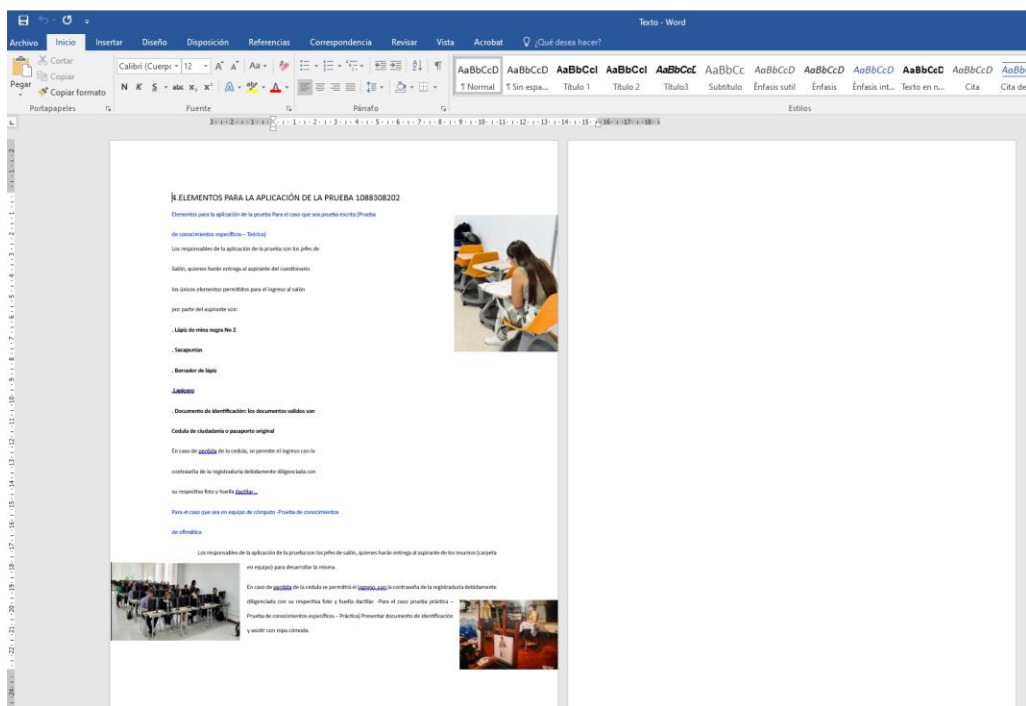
Texto - Word

Archivo Inicio Insertar Diseño Disposición Referencias Correspondencia Revisar Vista Acrobat ¿Qué desea hacer?

Cortar Copiar Pegar Copiar formato Portapapeles

Calibri (Cuerpo) 12 Fuente

Párrafo

AaBbCcD ¶ Normal AaBbCcD ¶ Sin espa... AaBbCcI Título 1 AaBbCcI Título 2 AaBbCcD Título3 AaBbCc Subtítulo AaBbCcD Énfasis sutil AaBbCcD Énfasis AaBbCcD Énfasis int... AaBbCcD Texto en n... AaBbCcD Cita AaBb Cita de

Estilos

4.ELEMENTOS PARA LA APLICACIÓN DE LA PRUEBA 1088308202

Elementos para la aplicación de la prueba Para el caso que sea prueba escrita (Prueba

de conocimientos específicos – Teórica)

Los responsables de la aplicación de la prueba son los jefes de

Salón, quienes harán entrega al aspirante del cuadernario.

los únicos elementos permitidos para el ingreso al salón

por parte del aspirante son:

. Lápiz de mina negra No 2

. Sacapuntas

. Borrador de lápiz

.Lapicero

. Documento de identificación: los documentos validos son

Cedula de ciudadanía o pasaporte original

En caso de perdida de la cedula, se permite el ingreso con la

contraseña de la registraduría debidamente diligenciada con

su respectiva foto y huella dactilar...

Para el caso que sea en equipo de cómputo -Prueba de conocimientos

de ofimática

Los responsables de la aplicación de la prueba son los jefes de salón, quienes harán entrega al aspirante de los insumos (carpeta en equipo) para desarrollar la misma.

En caso de perdida de la cedula se permitirá el ingreso con la contraseña de la registraduría debidamente diligenciada con su respectiva foto y huella dactilar -Para el caso prueba práctica – Prueba de conocimientos específicos – Práctica) Presentar documento de identificación y asistir con ropa cómoda.